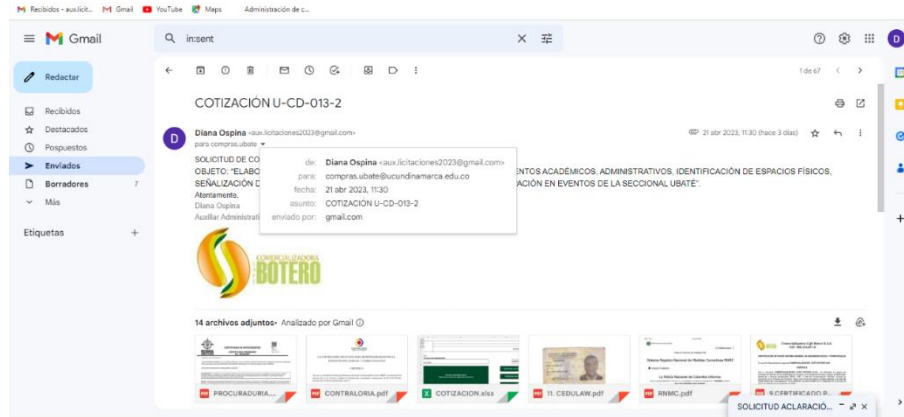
Recibidos - aux.licit... Gmail YouTube Maps Administración de c...

Gmail

in:sent

Redactar

Recibidos
Destacados
Pospuestos
Enviados
Borradores 7
Más

Etiquetas +

1 de 67

COTIZACIÓN U-CD-013-2

Diana Ospina <aux.licitaciones2023@gmail.com>
para compras.ubate

21 abr 2023, 11:30 (hace 3 días)

SOLICITUD DE CO
OBJETO: "ELABO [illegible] ENTOS ACADÉMICOS, ADMINISTRATIVOS, IDENTIFICACIÓN DE ESPACIOS FÍSICOS, SEÑALIZACIÓN D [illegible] ACIÓN EN EVENTOS DE LA SECCIONAL UBATÉ".
Atentamente,
Diana Ospina
Auxiliar Administrati

de: Diana Ospina <aux.licitaciones2023@gmail.com>
para: compras.ubate@ucundinamarca.edu.co
fecha: 21 abr 2023, 11:30
asunto: COTIZACIÓN U-CD-013-2
enviado por: gmail.com

COMERCIALIZADORA BOTERO

14 archivos adjuntos · Analizado por Gmail

PROCURADURIA...
CONTRALORIA.pdf
COTIZACION.xlsx
11. CEDULAW.pdf
RNMC.pdf
9.CERTIFICADO P...

SOLICITUD ACLARACIÓ...